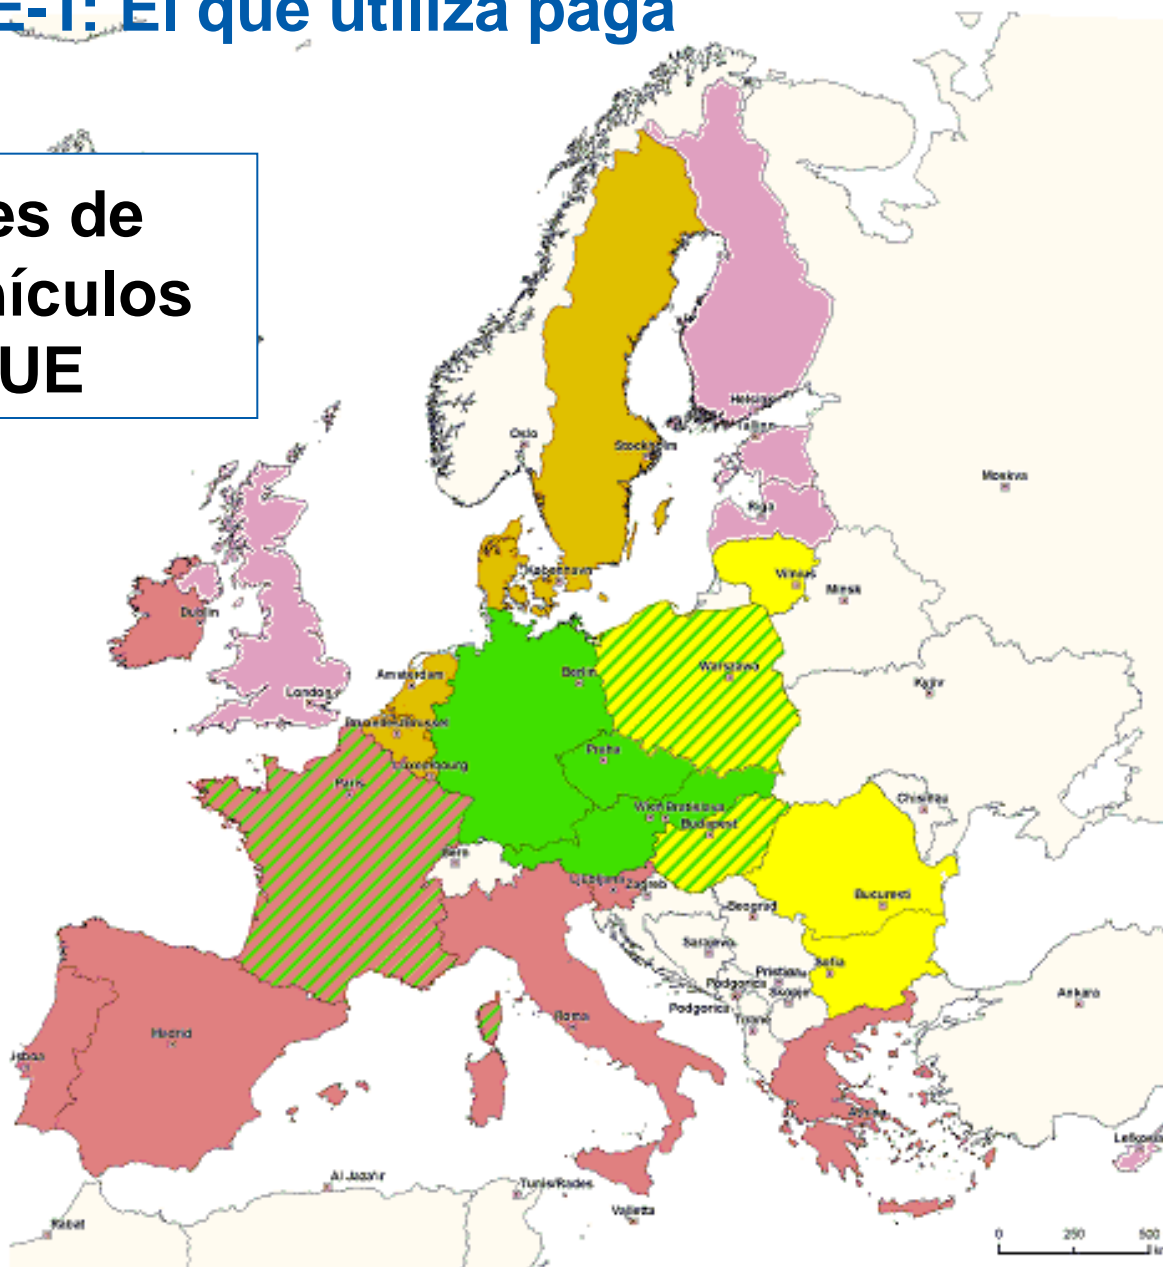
E-1: El que utiliza paga

es de
hículos
UE

Oslo
Stockholm
Helsinki
Tallinn
Riga
Moskva
Vilnius
Minsk
København
Dublin
London
Amsterdam
Berlin
Warszawa
Bruxelles/Brussel
Luxembourg
Praha
Kyiv
Paris
Wien
Bratislava
Budapest
Chisinau
Bern
Ljubljana
Zagreb
Beograd
Bucuresti
Sarajevo
Pristina
Sofia
Podgorica
Skopje
Tirana
Madrid
Roma
Ankara
Lisboa
Athina
Lefkosia
Al Jazair
Tunis/Rades
Valletta
Rabat
0
250
500